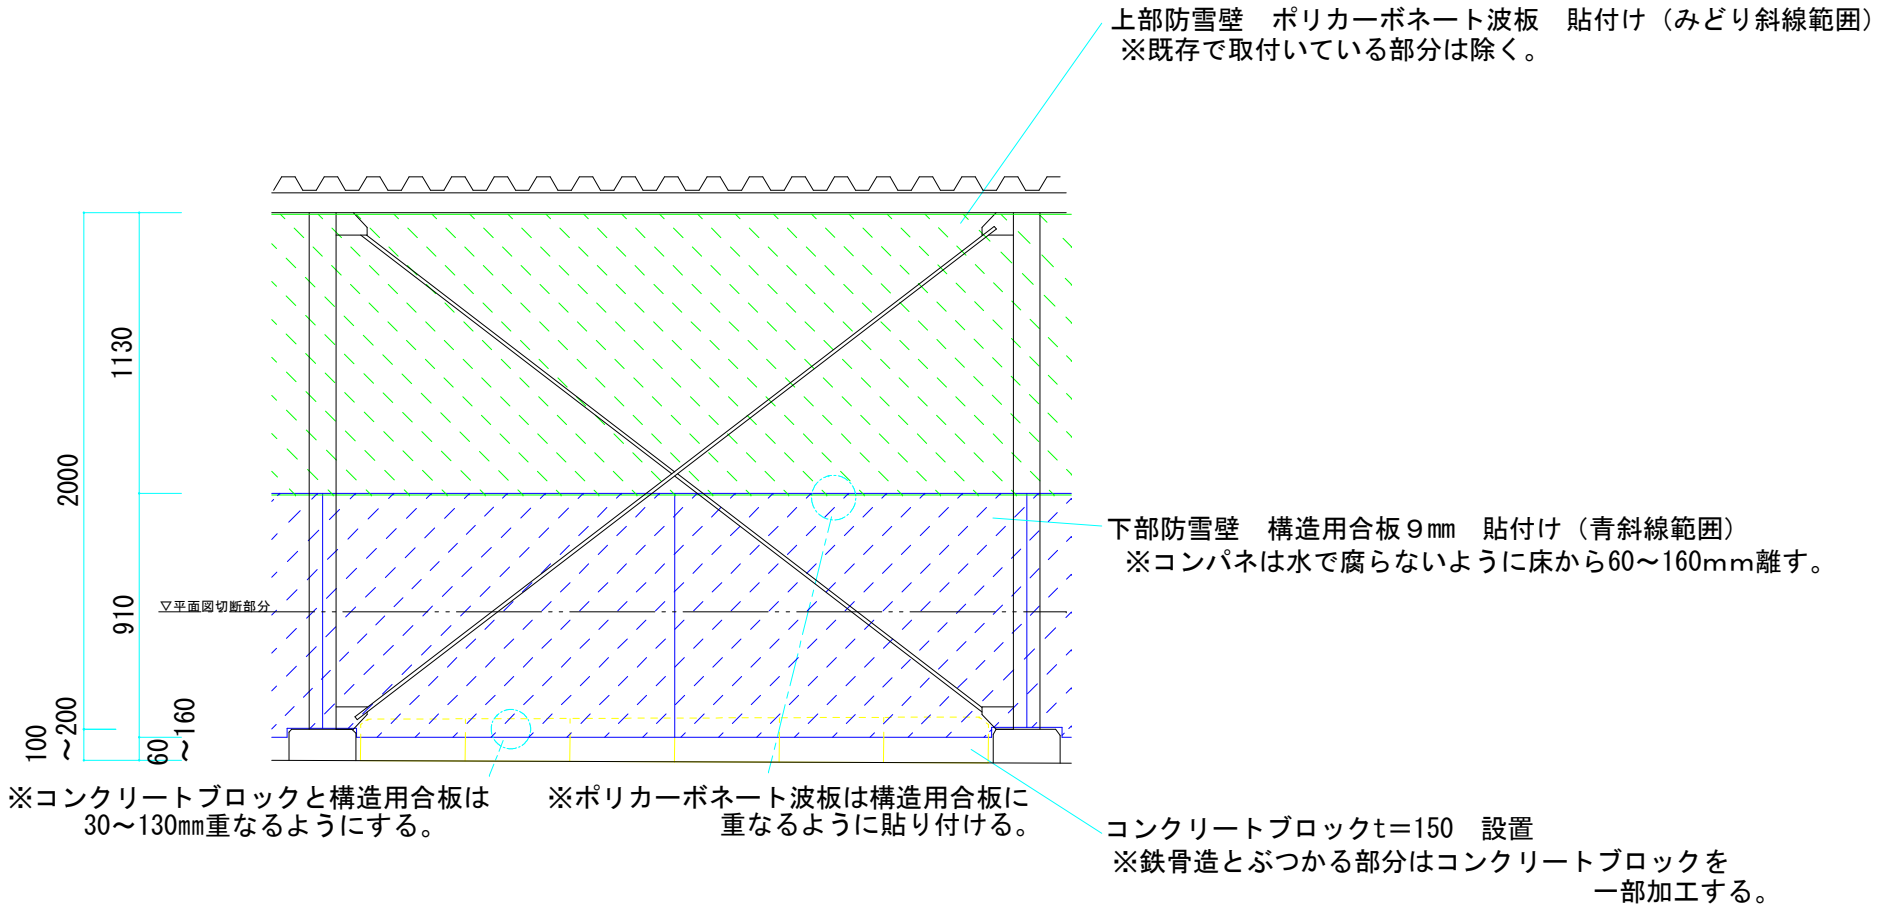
上部防雪壁　ポリカーボネート波板　貼付け（みどり斜線範囲）
※既存で取付いている部分は除く。

2000

1130

910

100～200

60～160

▽平面図切断部分

下部防雪壁　構造用合板９mm　貼付け（青斜線範囲）
※コンパネは水で腐らないように床から60～160mm離す。

※コンクリートブロックと構造用合板は30～130mm重なるようにする。

※ポリカーボネート波板は構造用合板に重なるように貼り付ける。

コンクリートブロックt=150　設置
※鉄骨造とぶつかる部分はコンクリートブロックを一部加工する。